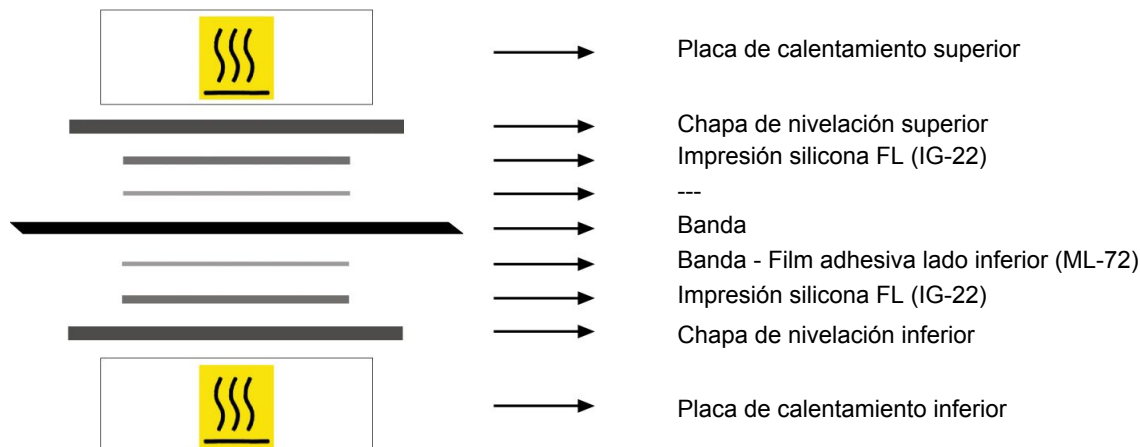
Placa de calentamiento superior

Chapa de nivelación superior

Impresión silicona FL (IG-22)

---

Banda

Banda - Film adhesiva lado inferior (ML-72)

Impresión silicona FL (IG-22)

Chapa de nivelación inferior

Placa de calentamiento inferior